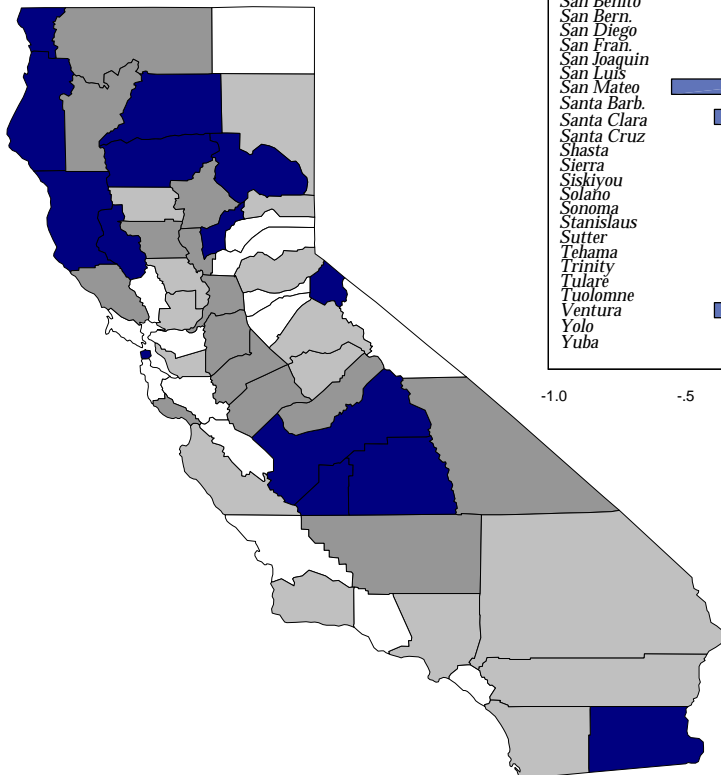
San Benito
San Bern.
San Diego
San Fran.
San Joaquin
San Luis
San Mateo
Santa Barb.
Santa Clara
Santa Cruz
Shasta
Sierra
Siskiyou
Solano
Sonoma
Stanislaus
Sutter
Tehama
Trinity
Tulare
Tuolomne
Ventura
Yolo
Yuba

-1.0
-.5